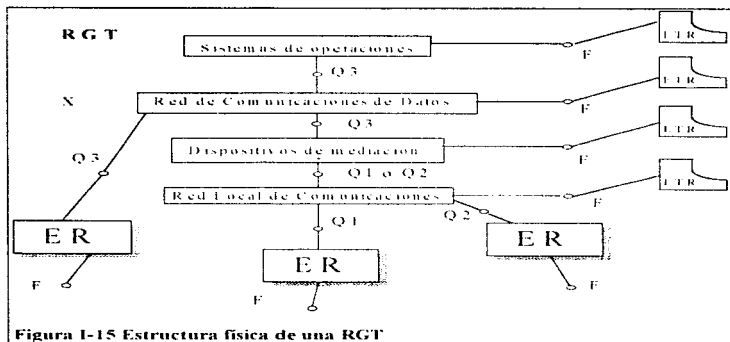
R G T

Sistemas de operaciones

LTR

F

Q 3

LTR

X

Red de Comunicaciones de Datos

F

Q 3

LTR

Q 3

Dispositivos de mediacion

F

Q 1 o Q 2

LTR

Red Local de Comunicaciones

F

Q 2

Q 1

E R

E R

E R

F

F

F

Figura I-15 Estructura física de una RGT